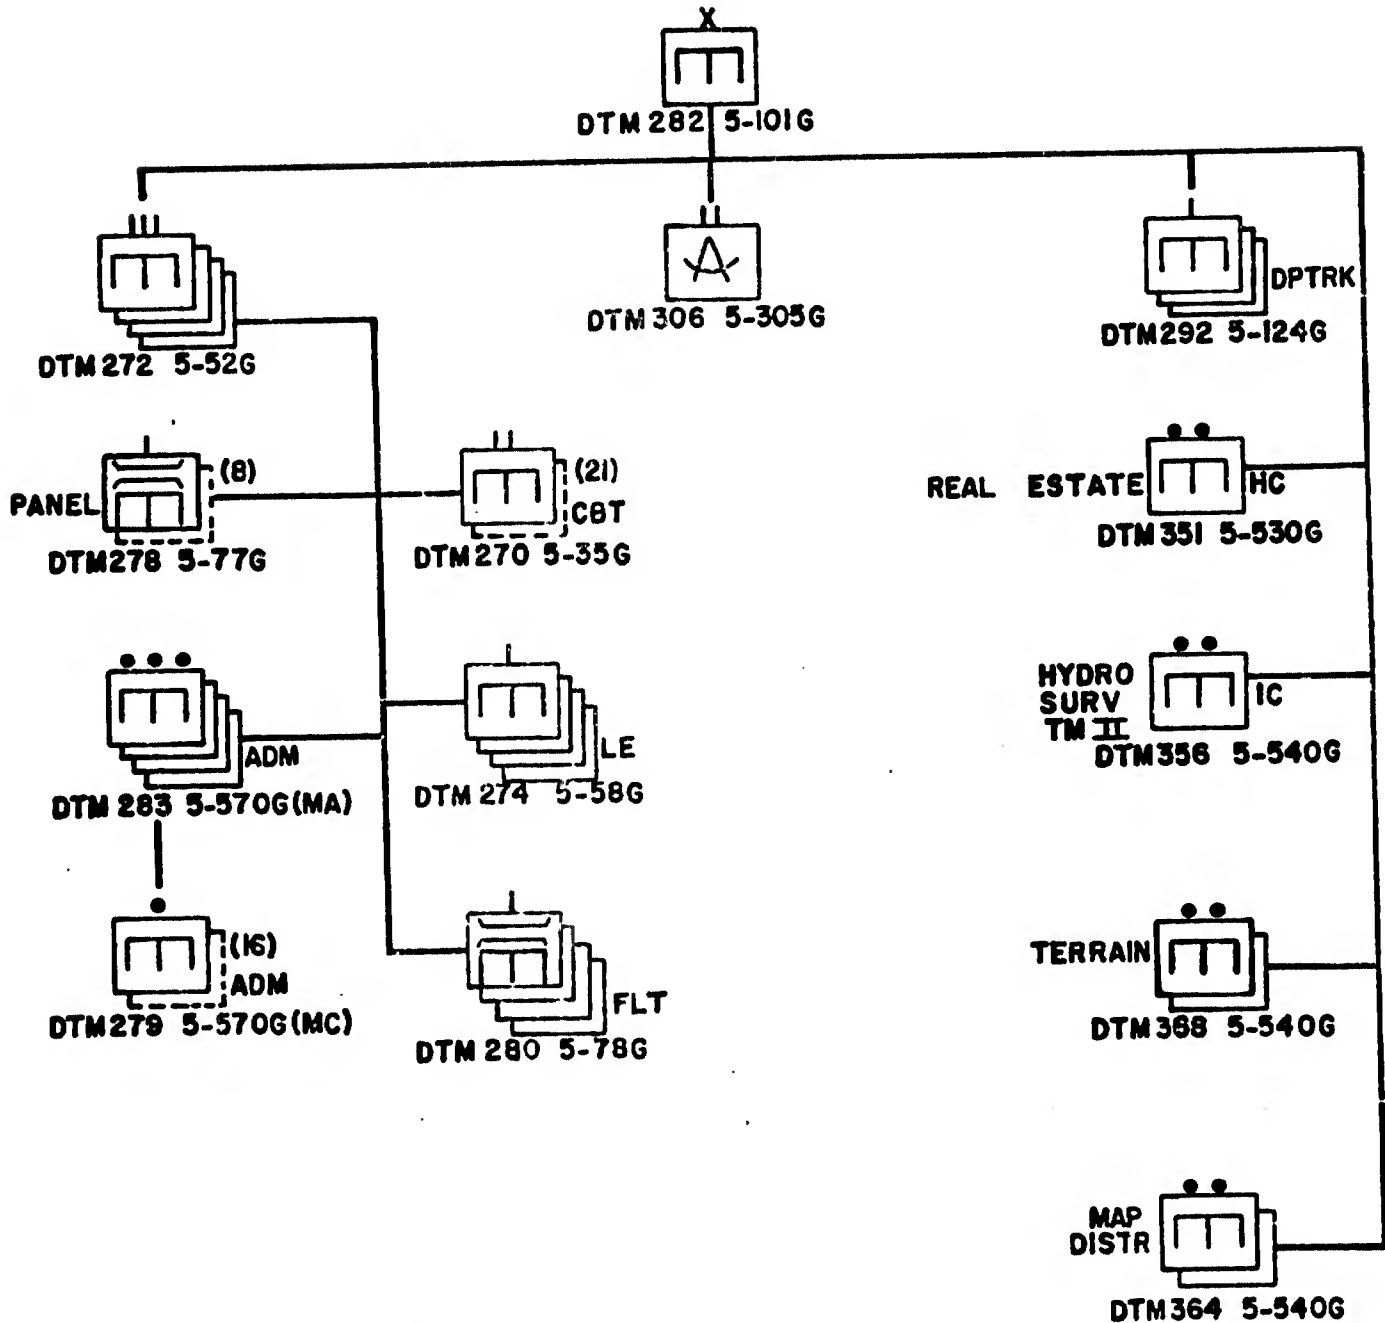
X
DTM 282 5-101G

III
DTM 272 5-52G

II
DTM 306 5-305G

I
DPTRK
DTM 292 5-124G

PANEL (8)
DTM 278 5-77G

II
(21) CBT
DTM 270 5-35G

REAL ESTATE HC
DTM 351 5-530G

ADM
DTM 283 5-570G(MA)

LE
DTM 274 5-58G

HYDRO SURV TM II
IC
DTM 356 5-540G

(16) ADM
DTM 279 5-570G(MC)

FLT
DTM 280 5-78G

TERRAIN
DTM 368 5-540G

MAP DISTR
DTM 364 5-540G